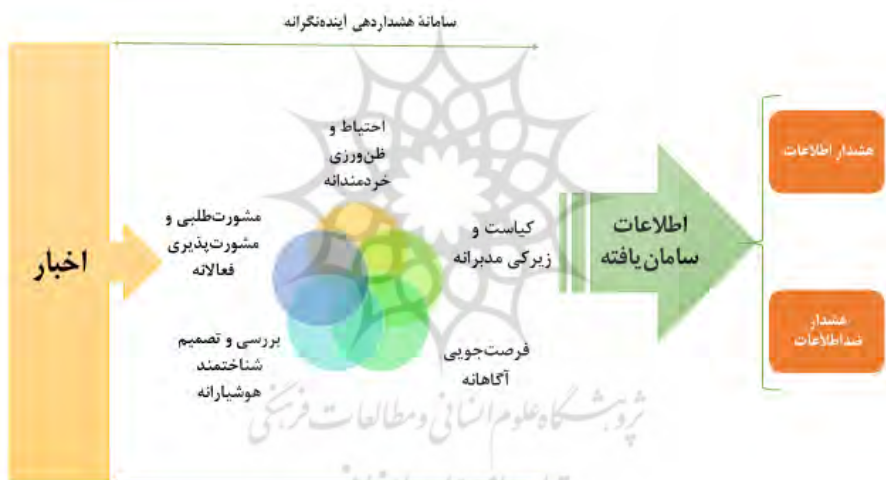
سامانهٔ هشداردهی آینده‌نگرانه

هشدار اطلاعات

هشدار ضداطلاعات

اطلاعات سامان‌یافته

احتیاط و ظن‌ورزی خردمندانه

کیاست و زیرکی مدبرانه

مشورت‌طلبی و مشورت‌پذیری فعالانه

اخبار

بررسی و تصمیم شناختمند هوشیارانه

فرصت‌جویی آگاهانه

پژوهشگاه علوم انسانی و مطالعات فرهنگی